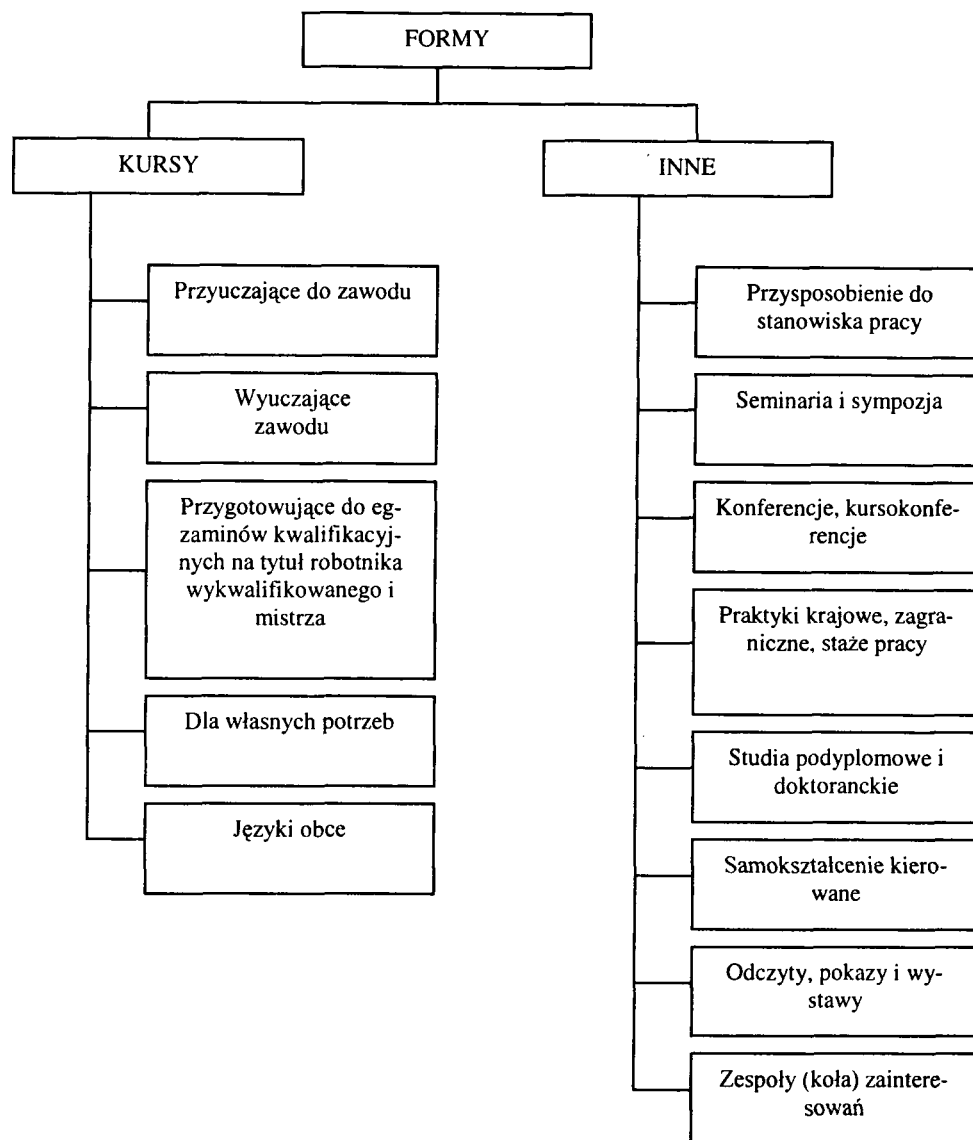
FORMY

KURSY

Przyuczające do zawodu

Wyuczające zawodu

Przygotowujące do egzaminów kwalifikacyjnych na tytuł robotnika wykwalifikowanego i mistrza

Dla własnych potrzeb

Języki obce

INNE

Przysposobienie do stanowiska pracy

Seminaria i sympozja

Konferencje, kursokonferencje

Praktyki krajowe, zagraniczne, staże pracy

Studia podyplomowe i doktoranckie

Samokształcenie kierowane

Odczyty, pokazy i wystawy

Zespoły (koła) zainteresowań